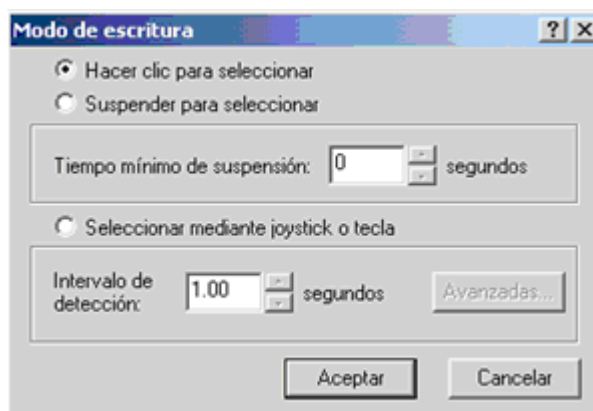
Modo de escritura
?
X

Hacer clic para seleccionar
Suspender para seleccionar

Tiempo mínimo de suspensión: 0 segundos

Seleccionar mediante joystick o tecla

Intervalo de detección: 1.00 segundos
Avanzadas...

Aceptar
Cancelar